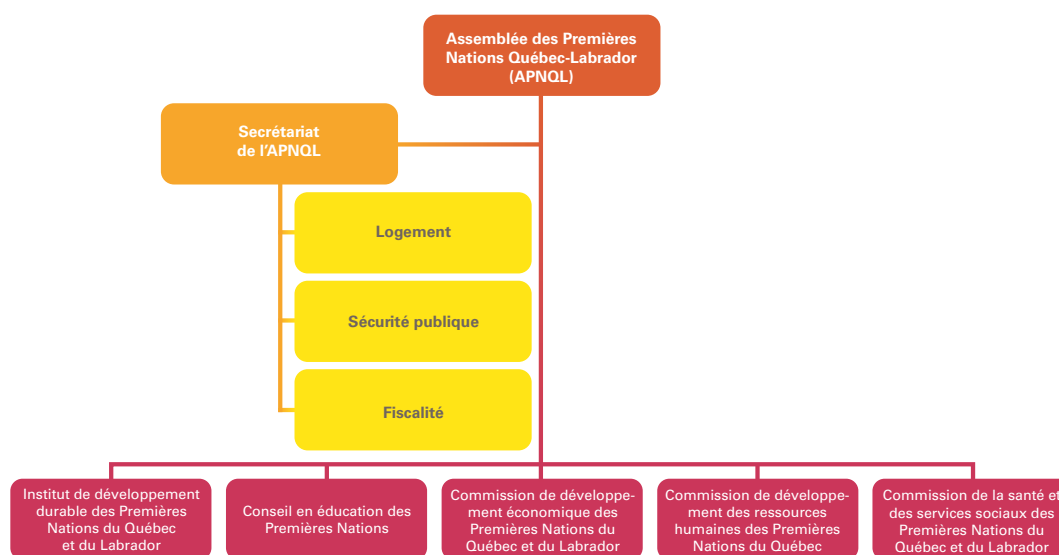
Assemblée des Premières Nations Québec-Labrador (APNQL)

Secrétariat de l'APNQL

Logement

Sécurité publique

Fiscalité

Institut de développement durable des Premières Nations du Québec et du Labrador

Conseil en éducation des Premières Nations

Commission de développement économique des Premières Nations du Québec et du Labrador

Commission de développement des ressources humaines des Premières Nations du Québec

Commission de la santé et des services sociaux des Premières Nations du Québec et du Labrador